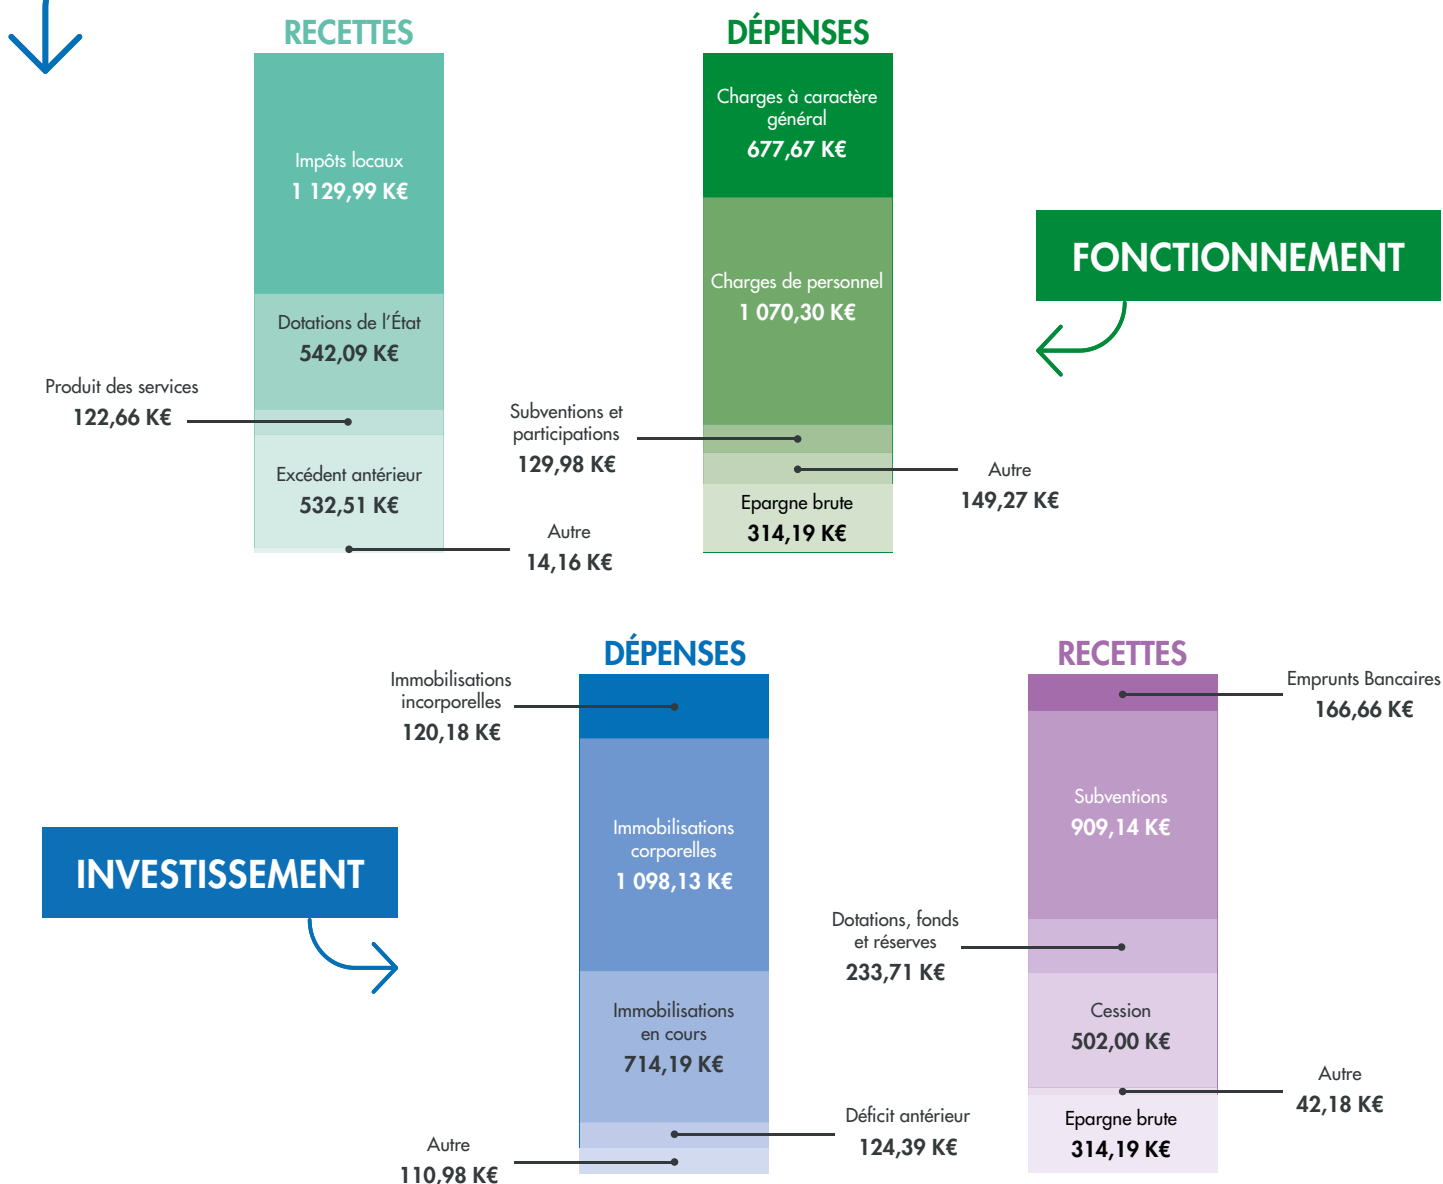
RECETTES

Impôts locaux
1 129,99 K€

Dotations de l'État
542,09 K€

Produit des services
122,66 K€

Excédent antérieur
532,51 K€

Autre
14,16 K€

DÉPENSES

Charges à caractère général
677,67 K€

Charges de personnel
1 070,30 K€

Subventions et participations
129,98 K€

Autre
149,27 K€

Epargne brute
314,19 K€

FONCTIONNEMENT

DÉPENSES

Immobilisations incorporelles
120,18 K€

Immobilisations corporelles
1 098,13 K€

Immobilisations en cours
714,19 K€

Déficit antérieur
124,39 K€

Autre
110,98 K€

INVESTISSEMENT

RECETTES

Emprunts Bancaires
166,66 K€

Subventions
909,14 K€

Dotations, fonds et réserves
233,71 K€

Cession
502,00 K€

Autre
42,18 K€

Epargne brute
314,19 K€